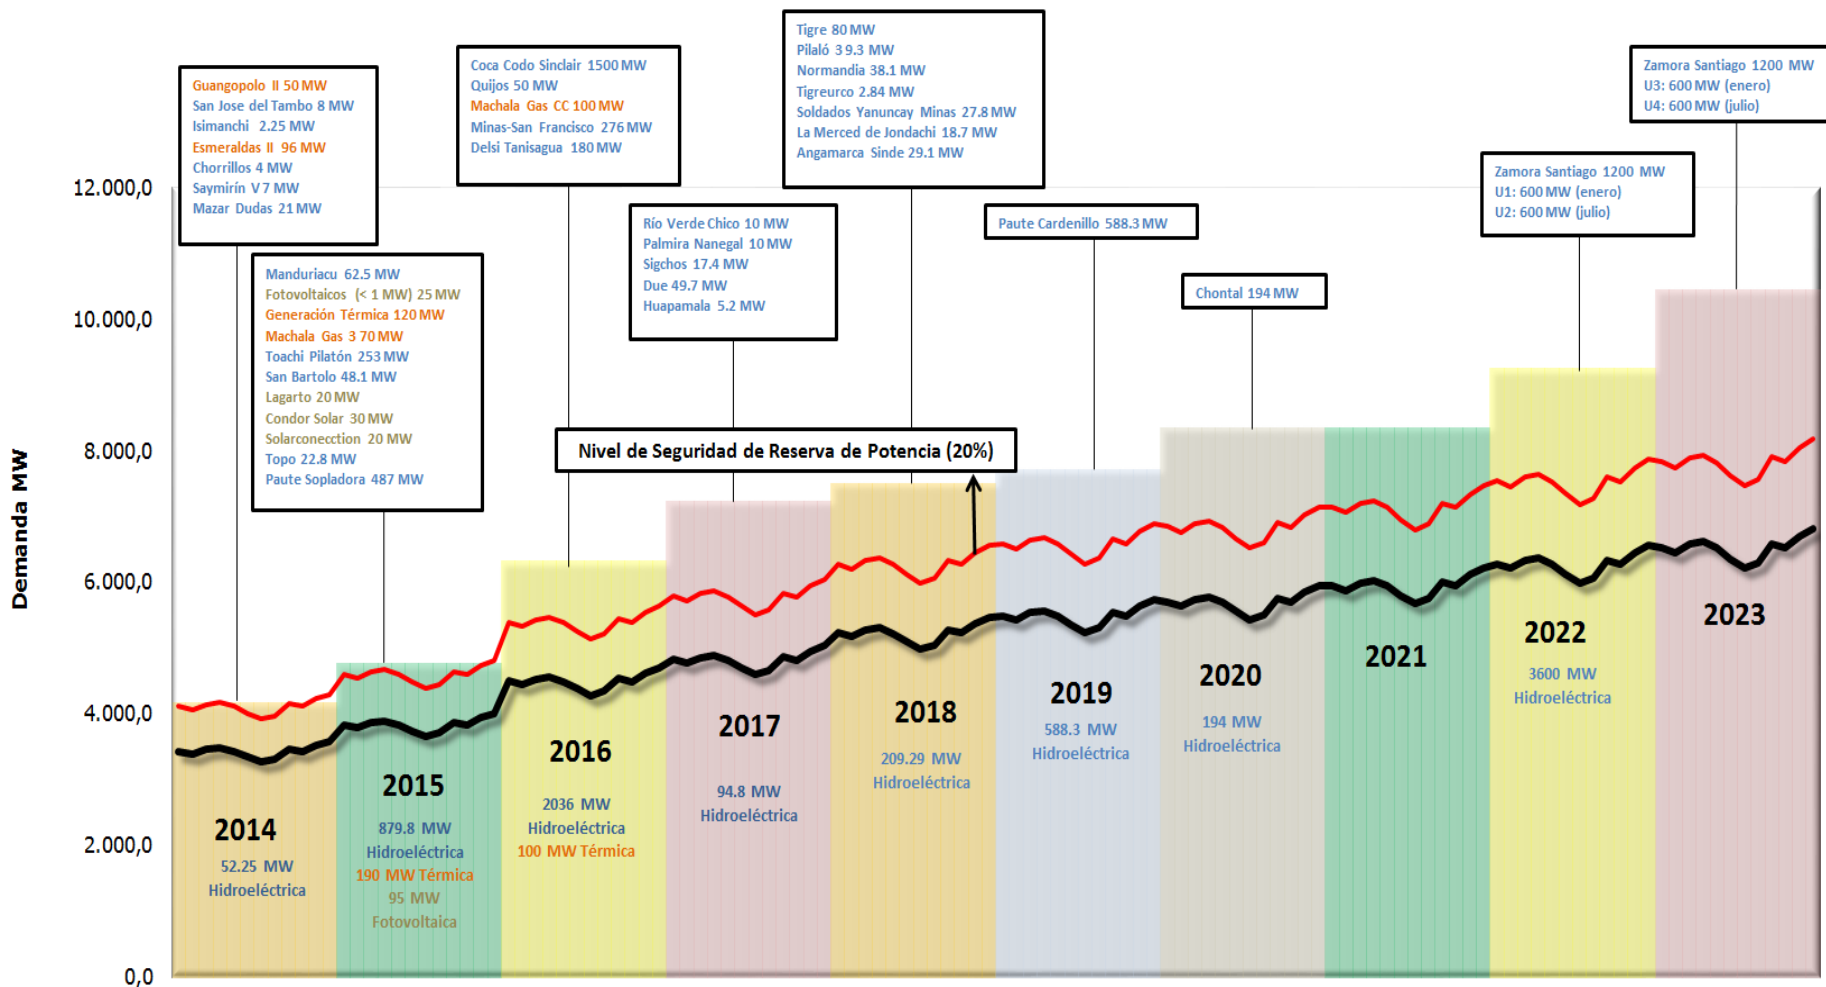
Guangopolo II 50 MW
San Jose del Tambo 8 MW
Isimanchi 2.25 MW
Esmeraldas II 96 MW
Chorrillos 4 MW
Saymirín V 7 MW
Mazar Dudas 21 MW

Manduriacu 62.5 MW
Fotovoltaicos (< 1 MW) 25 MW
Generación Térmica 120 MW
Machala Gas 3 70 MW
Toachi Pilatón 253 MW
San Bartolo 48.1 MW
Lagarto 20 MW
Condor Solar 30 MW
Solarconecction 20 MW
Topo 22.8 MW
Paute Sopladora 487 MW

Coca Codo Sinclair 1500 MW
Quijos 50 MW
Machala Gas CC 100 MW
Minas-San Francisco 276 MW
Delsi Tanisagua 180 MW

Rio Verde Chico 10 MW
Palmira Nanegal 10 MW
Sigchos 17.4 MW
Due 49.7 MW
Huapamala 5.2 MW

Tigre 80 MW
Pilaló 3 9.3 MW
Normandia 38.1 MW
Tigreurco 2.84 MW
Soldados Yanuncay Minas 27.8 MW
La Merced de Jondachi 18.7 MW
Angamarca Sinde 29.1 MW

Paute Cardenillo 588.3 MW

Chontal 194 MW

Zamora Santiago 1200 MW
U1: 600 MW (enero)
U2: 600 MW (julio)

Zamora Santiago 1200 MW
U3: 600 MW (enero)
U4: 600 MW (julio)

Nivel de Seguridad de Reserva de Potencia (20%)

Demanda MW

12.000,0
10.000,0
8.000,0
6.000,0
4.000,0
2.000,0
0,0

2014
52.25 MW
Hidroeléctrica

2015
879.8 MW
Hidroeléctrica
190 MW Térmica
95 MW
Fotovoltaica

2016
2036 MW
Hidroeléctrica
100 MW Térmica

2017
94.8 MW
Hidroeléctrica

2018
209.29 MW
Hidroeléctrica

2019
588.3 MW
Hidroeléctrica

2020
194 MW
Hidroeléctrica

2021

2022
3600 MW
Hidroeléctrica

2023